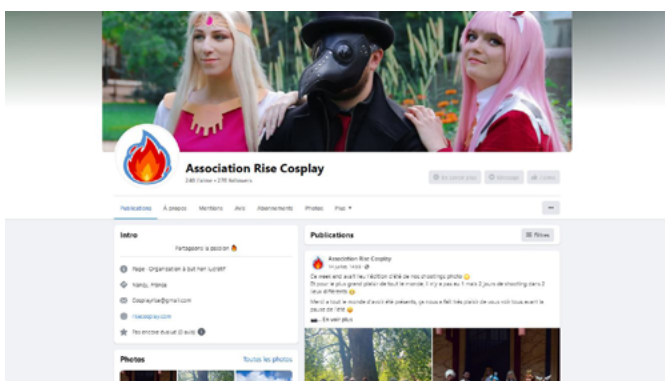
Association Rise Cosplay
248 J'aime • 278 followers

En savoir plus
Message
J'aime

Publications
À propos
Mentions
Avis
Abonnements
Photos
Plus ▾

...

Intro
Partageons la passion 🔥

Page · Organisation à but non lucratif
Nancy, France
Cosplayrise@gmail.com
risecosplay.com
Pas encore évalué (0 avis)

Photos
Toutes les photos

Publications
Filtres

Association Rise Cosplay
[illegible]

Ce week end avait lieu l'édition d'été de nos shootings photo 😊
Et pour la plus grand plaisir de tout le monde, il n'y a pas eu 1 mais 2 jours de shooting dans 2 lieux différents 😊

Merci à tout le monde d'avoir été présents, ce nous a fait très plaisir de vous voir tous avant le pause de l'été 😊

... En voir plus